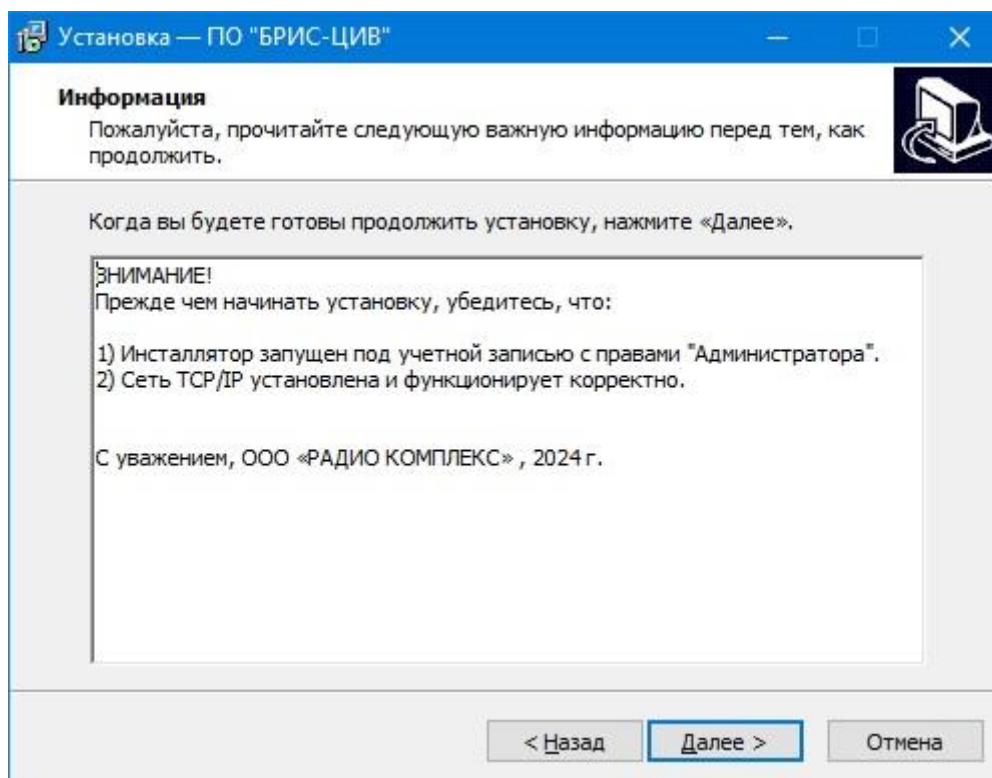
Установка — ПО "БРИС-ЦИВ"

Информация
Пожалуйста, прочитайте следующую важную информацию перед тем, как продолжить.

Когда вы будете готовы продолжить установку, нажмите «Далее».

ЗНИМАНИЕ!
Прежде чем начинать установку, убедитесь, что:

1) Инсталлятор запущен под учетной записью с правами "Администратора".
2) Сеть TCP/IP установлена и функционирует корректно.

С уважением, ООО «РАДИО КОМПЛЕКС» , 2024 г.

< Назад
Далее >
Отмена